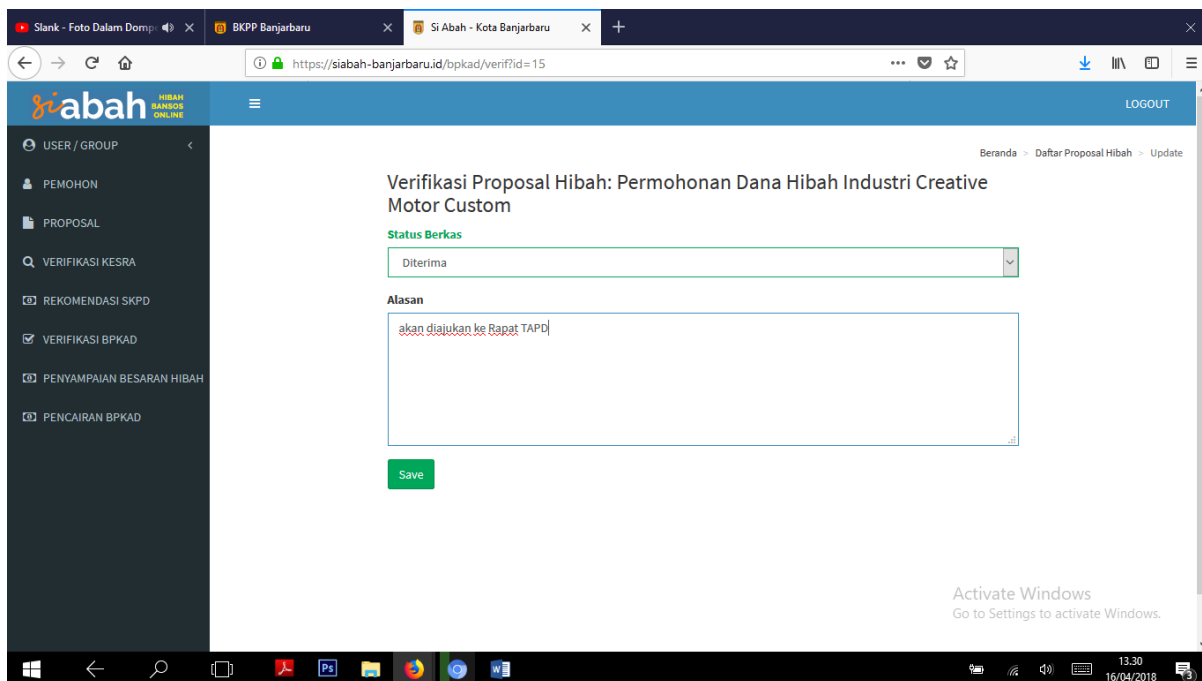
Slank - Foto Dalam Domp
BKPP Banjarbaru
Si Abah - Kota Banjarbaru

https://siabah-banjarbaru.id/bpkad/verif?id=15

siabah HIBAH BANSOS ONLINE

LOGOUT

USER / GROUP
PEMOHON
PROPOSAL
VERIFIKASI KESRA
REKOMENDASI SKPD
VERIFIKASI BPKAD
PENYAMPAIAN BESARAN HIBAH
PENCAIRAN BPKAD

Beranda > Daftar Proposal Hibah > Update

Verifikasi Proposal Hibah: Permohonan Dana Hibah Industri Creative Motor Custom

Status Berkas

Diterima

Alasan

akan diajukan ke Rapat TAPD

Save

Activate Windows
Go to Settings to activate Windows.

13.30
16/04/2018